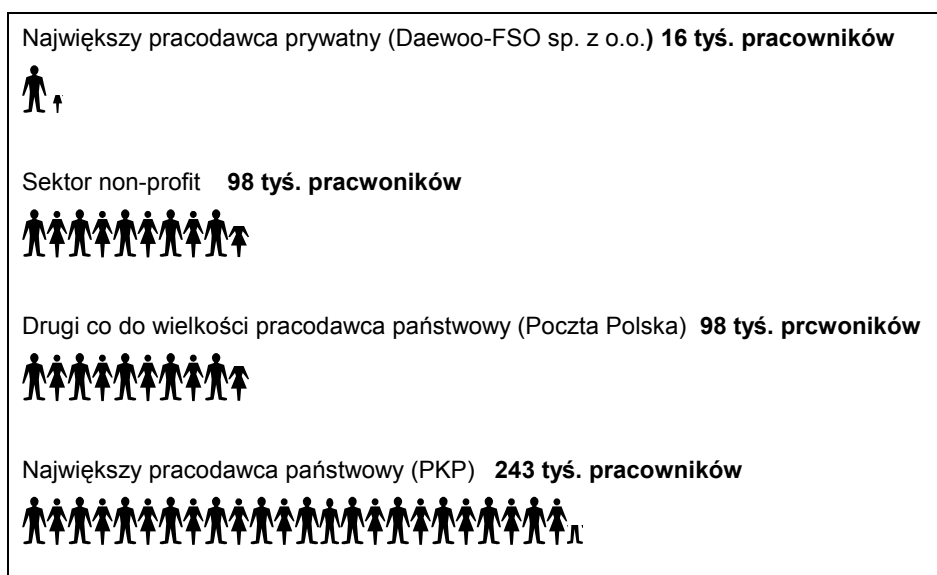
Największy pracodawca prywatny (Daewoo-FSO sp. z o.o.) **16 tyś. pracowników**

Sektor non-profit **98 tyś. pracwoników**

Drugi co do wielkości pracodawca państwowy (Poczta Polska) **98 tyś. prcwoników**

Największy pracodawca państwowy (PKP) **243 tyś. pracowników**